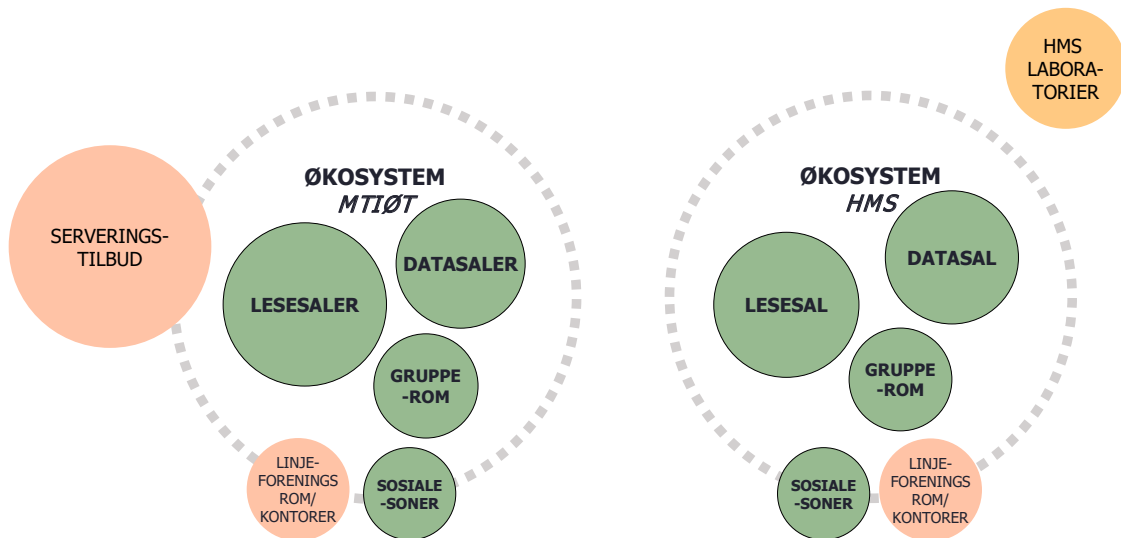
HMS LABORATORIER

SERVERINGSTILBUD

ØKOSYSTEM
MTIØT

LESESALER

DATASALER

GRUPPE-ROM

LINJEFORENINGS ROM/ KONTORER

SOSIALE-SONER

ØKOSYSTEM
HMS

LESESAL

DATASAL

GRUPPE-ROM

SOSIALE-SONER

LINJEFORENINGS ROM/ KONTORER